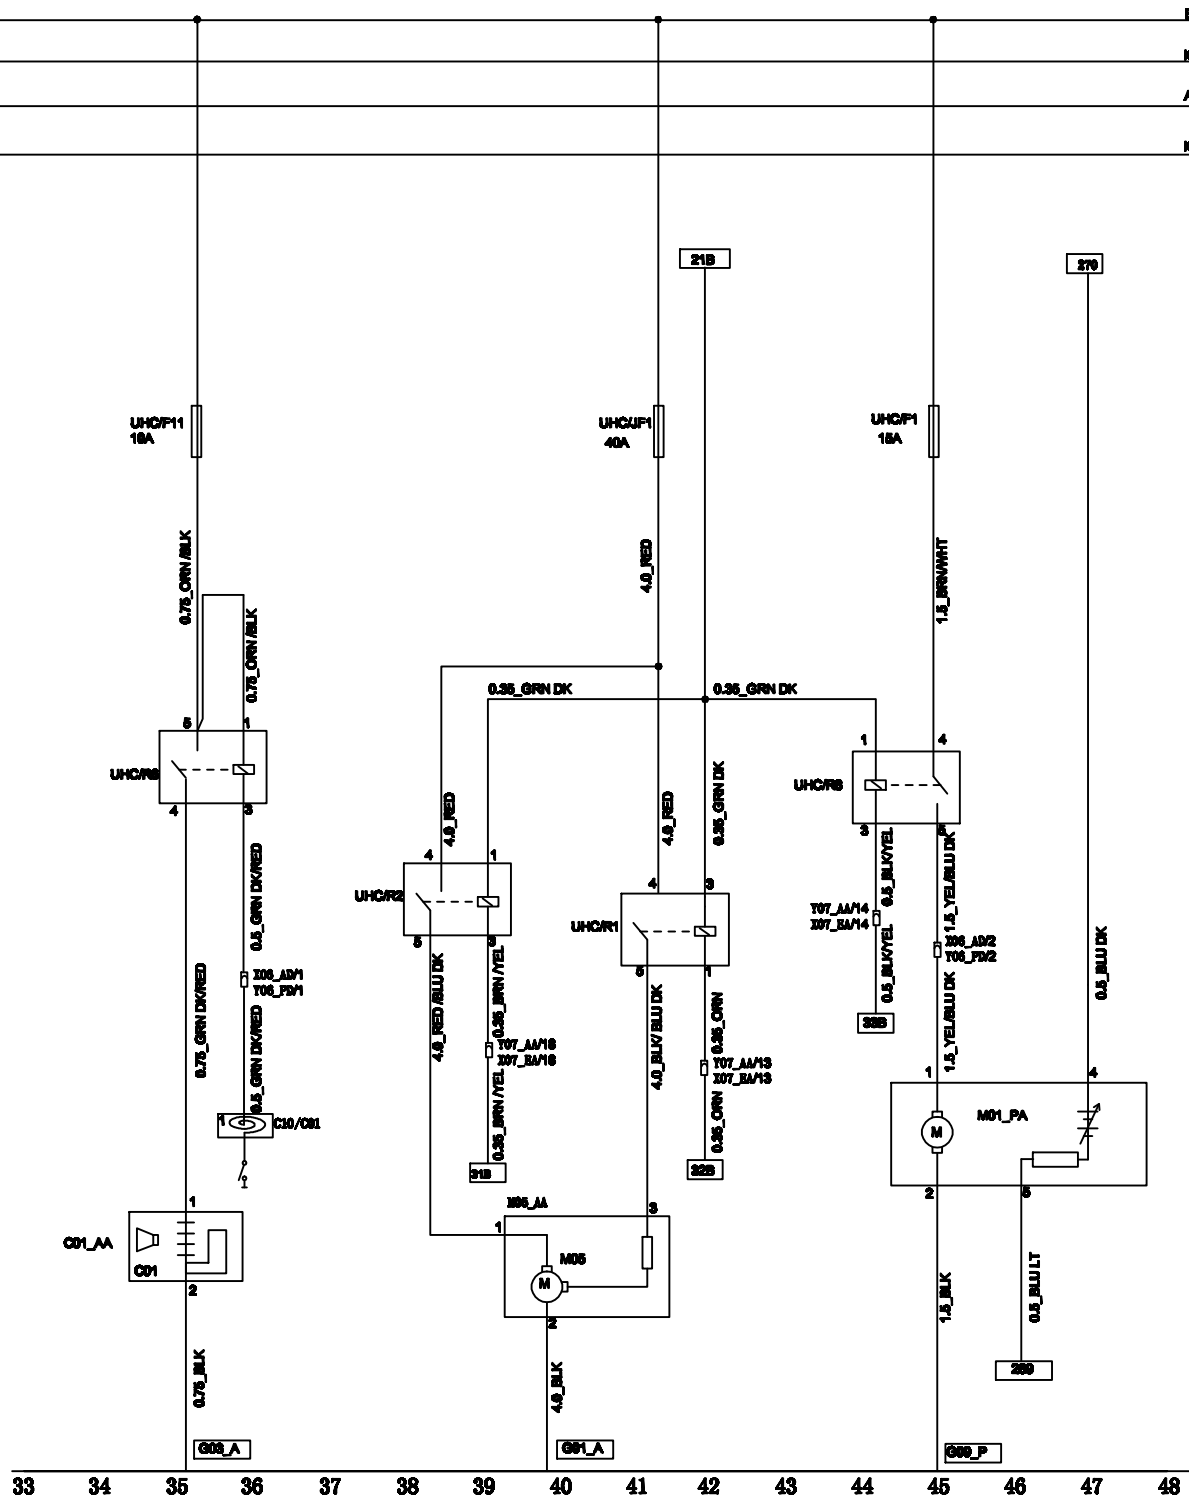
218
270
UHC/F11
10A
UHC/JF1
40A
UHC/F1
15A
0.75_ORN /BLK
0.75_ORN /BLK
4.0_RED
1.5_BRN/WHT
0.35_GRN DK
0.35_GRN DK
5
1
UHC/R6
4
3
1
4
UHC/R8
3
5
4.0_RED
4
1
UHC/R2
5
3
4.0_RED
0.35_GRN DK
4
3
UHC/R1
5
1
0.5_GRN DK/RED
X06_AD/1
Y06_FD/1
0.75_GRN DK/RED
0.5_GRN DK/RED
1
C10/C01
0.5_BLK/YEL
Y07_AA/14
X07_EA/14
0.5_BLK/YEL
388
1.5_YEL/BLU DK
X06_AD/2
Y06_FD/2
1.5_YEL/BLU DK
0.5_BLU DK
4.0_RED /BLU DK
0.35_BRN /YEL
Y07_AA/16
X07_EA/16
0.35_BRN /YEL
318
4.0_BLK/ BLU DK
0.35_ORN
Y07_AA/13
X07_EA/13
0.35_ORN
328
1
4
M
M01_PA
2
5
1
C01_AA
C01
2
M05_AA
1
3
M05
M
2
0.75_BLK
G03_A
4.0_BLK
G01_A
1.5_BLK
0.5_BLU LT
269
G09_P
33
34
35
36
37
38
39
40
41
42
43
44
45
46
47
48